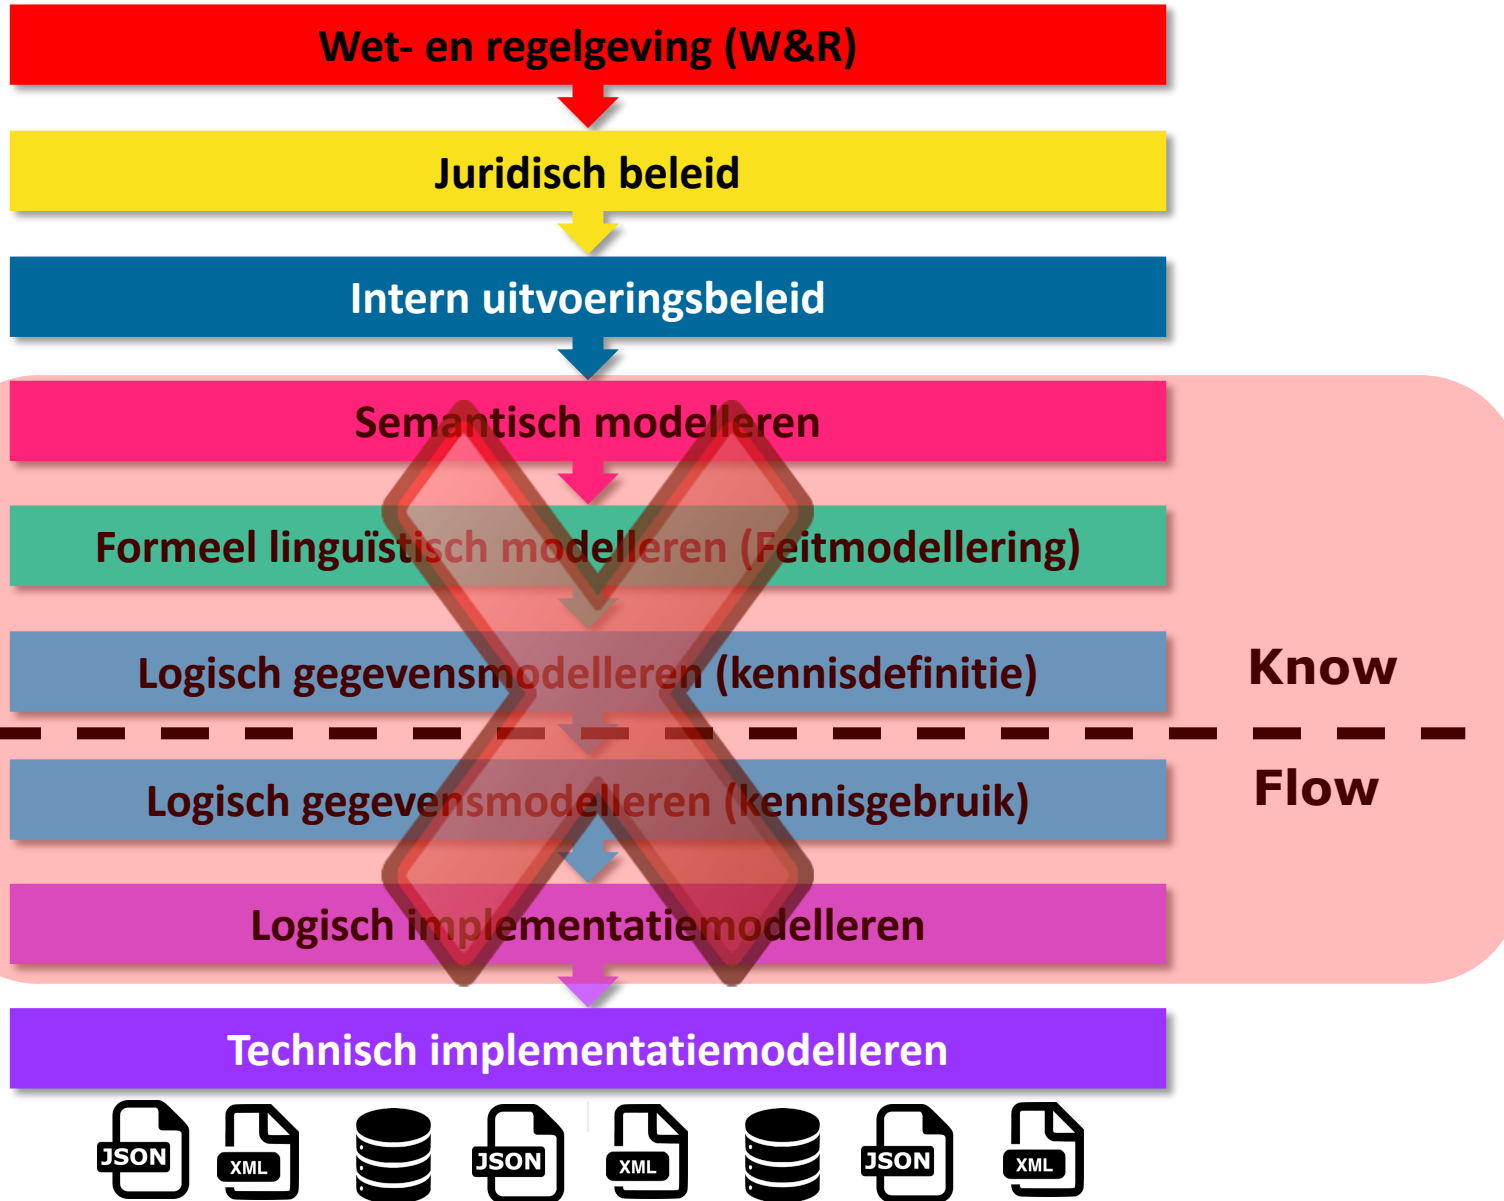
Wet- en regelgeving (W&R)

Juridisch beleid

Intern uitvoeringsbeleid

Semantisch modelleren

Formeel linguïstisch modelleren (Feitmodellering)

Logisch gegevensmodelleren (kennisdefinitie)

Know

Flow

Logisch gegevensmodelleren (kennisgebruik)

Logisch implementatiemodelleren

Technisch implementatiemodelleren

JSON XML JSON XML JSON XML